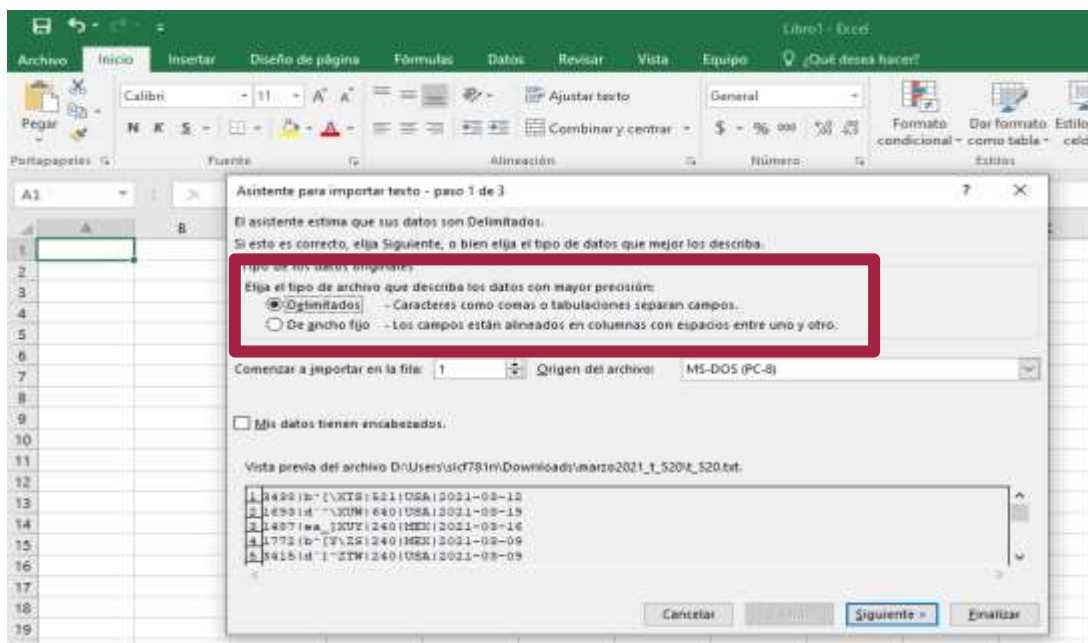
Libro1 - Excel

Archivo Inicio Insertar Diseño de página Fórmulas Datos Revisar Vista Equipo ¿Qué desea hacer?

Pegar Calibri 11 A A Ajustar texto General Formato condicional Dar formato como tabla Estilos de celda
N K S Combinar y centrar $ % 000
Portapapeles Fuente Alineación Número Estilos

A1

A B

1
2
3
4
5
6
7
8
9
10
11
12
13
14
15
16
17
18
19

Asistente para importar texto - paso 1 de 3 ? ×

El asistente estima que sus datos son Delimitados.

Si esto es correcto, elija Siguiente, o bien elija el tipo de datos que mejor los describa.

Tipo de los datos originales

Elija el tipo de archivo que describa los datos con mayor precisión:

Delimitados - Caracteres como comas o tabulaciones separan campos.

De ancho fijo - Los campos están alineados en columnas con espacios entre uno y otro.

Comenzar a importar en la fila: 1 Origen del archivo: MS-DOS (PC-8)

Mis datos tienen encabezados.

Vista previa del archivo D:\Users\sicf781m\Downloads\marzo2021_t_520\t_520.txt.

1 3420|b~[\XTS|521|USA|2021-03-12
2 1693|d'~\XUN|640|USA|2021-03-19
3 1487|wa_]XUY|240|MEX|2021-03-16
4 1772|b~[Y\ZS|240|MEX|2021-03-09
5 3415|d'I~ZTW|240|USA|2021-03-09

Cancelar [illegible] Siguiente > Finalizar